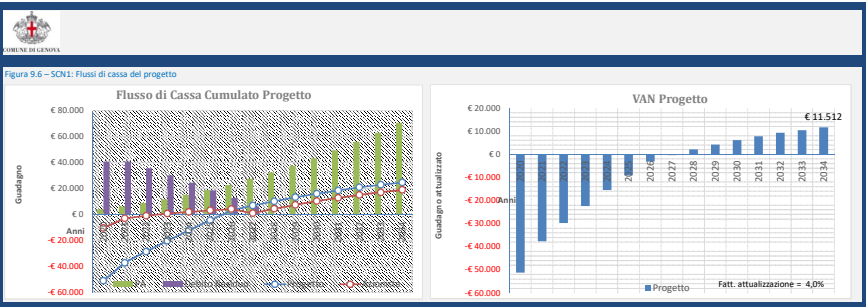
COMUNE DI GENOVA

Figura 9.6 – SCN1: Flussi di cassa del progetto

Flusso di Cassa Cumulato Progetto

Guadagno

€ 80.000
€ 60.000
€ 40.000
€ 20.000
€ 0
€ -20.000
€ -40.000
€ -60.000

Anni

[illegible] Progetto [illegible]

VAN Progetto

€ 11.512

Guadagno attualizzato

€ 20.000
€ 10.000
€ 0
€ -10.000
€ -20.000
€ -30.000
€ -40.000
€ -50.000
€ -60.000

Anni

2026 2027 2028 2029 2030 2031 2032 2033 2034

Progetto

Fatt. attualizzazione = 4,0%